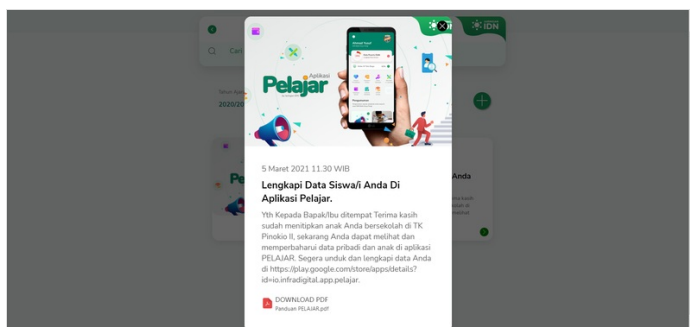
Aplikasi
Pelajar

5 Maret 2021 11.30 WIB

Lengkapi Data Siswa/i Anda Di Aplikasi Pelajar.

Yth Kepada Bapak/Ibu ditempat Terima kasih sudah menitipkan anak Anda bersekolah di TK Pinokio II, sekarang Anda dapat melihat dan memperbaharui data pribadi dan anak di aplikasi PELAJAR. Segera unduk dan lengkapi data Anda di https://play.google.com/store/apps/details?id=io.infradigital.app.pelajar.

DOWNLOAD PDF
Panduan PELAJAR.pdf

IDN

Cari

2020/20

Pe

Anda